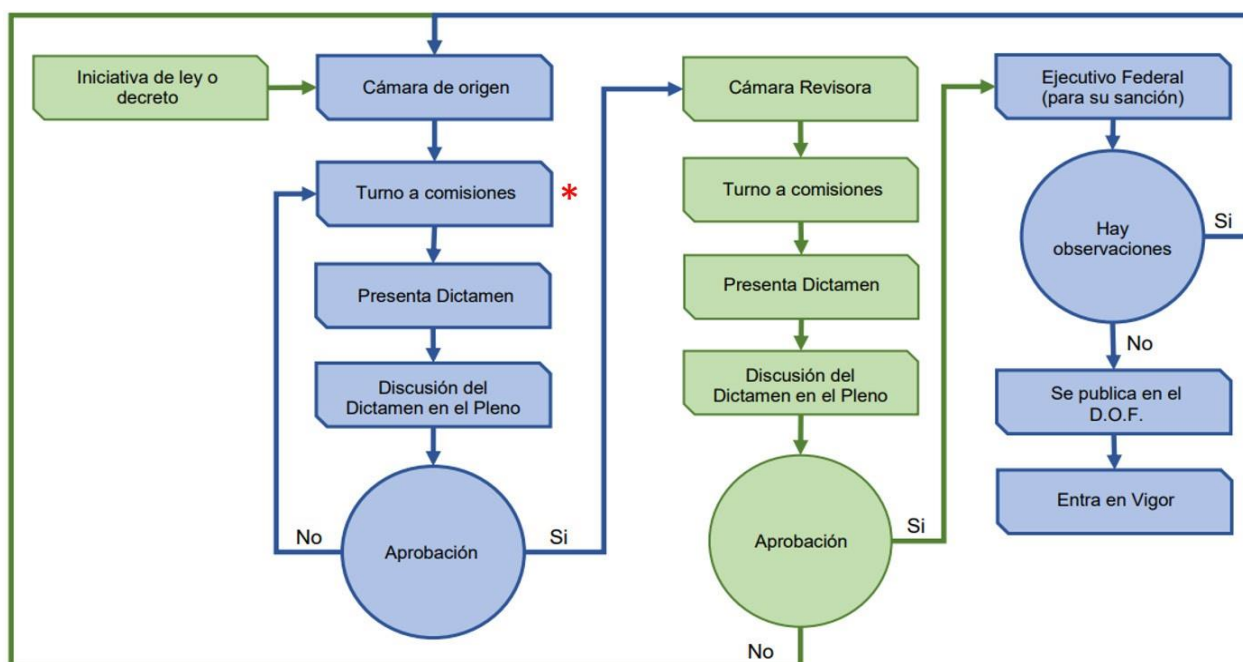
Iniciativa de ley o decreto

Cámara de origen

Turno a comisiones *

Presenta Dictamen

Discusión del Dictamen en el Pleno

No

Aprobación

Si

Cámara Revisora

Turno a comisiones

Presenta Dictamen

Discusión del Dictamen en el Pleno

Aprobación

Si

No

Ejecutivo Federal (para su sanción)

Hay observaciones

Si

No

Se publica en el D.O.F.

Entra en Vigor